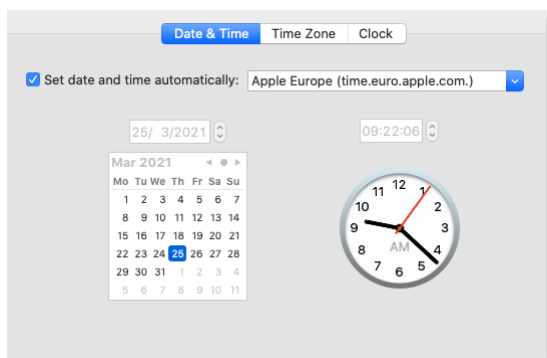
Date & Time | Time Zone | Clock

Set date and time automatically: Apple Europe (time.euro.apple.com.)

25/ 3/2021

09:22:06

Mar 2021

| Mo | Tu | We | Th | Fr | Sa | Su |
|---|---|---|---|---|---|---|
| 1 | 2 | 3 | 4 | 5 | 6 | 7 |
| 8 | 9 | 10 | 11 | 12 | 13 | 14 |
| 15 | 16 | 17 | 18 | 19 | 20 | 21 |
| 22 | 23 | 24 | 25 | 26 | 27 | 28 |
| 29 | 30 | 31 | 1 | 2 | 3 | 4 |
| 5 | 6 | 7 | 8 | 9 | 10 | 11 |

12 1 2 3 4 5 6 7 8 9 10 11
AM